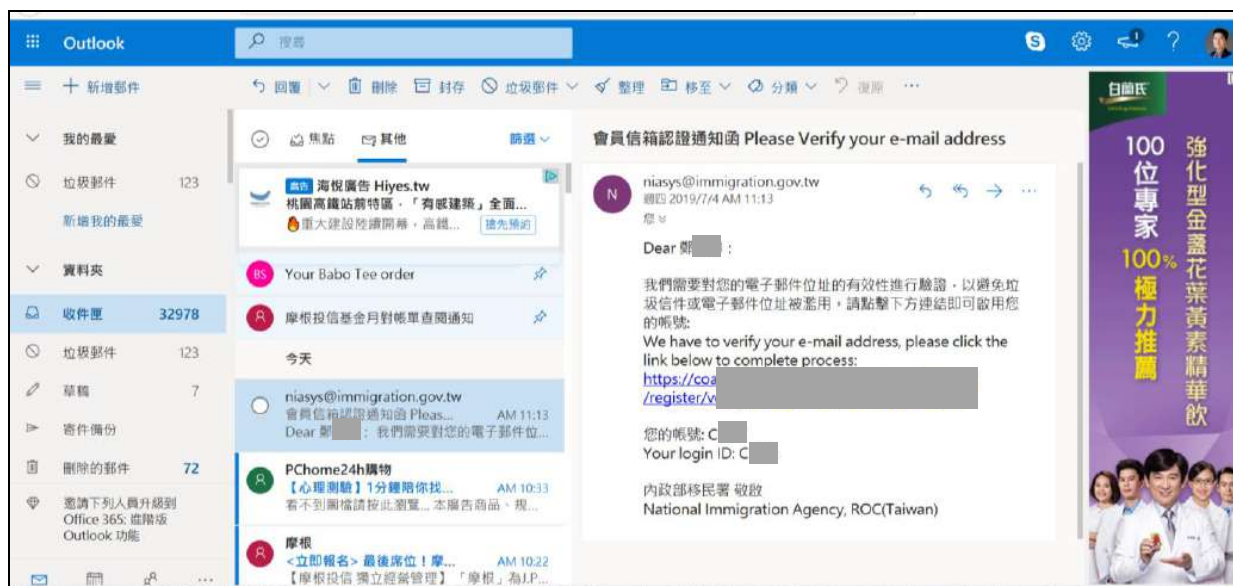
Outlook

搜尋

新增郵件

回覆 | 刪除 封存 垃圾郵件 整理 移至 分類 復原 ...

我的最愛
垃圾郵件 123
新增我的最愛

資料夾
收件匣 32978
垃圾郵件 123
草稿 7
寄件備份
刪除的郵件 72
邀請下列人員升級到 Office 365: 進階版 Outlook 功能

焦點 其他 篩選

廣告 海悅廣告 Hiyes.tw
桃園高鐵站前特區，「有感建築」全面...
重大建設陸續開幕，高鐵... 搶先預約

BS Your Babo Tee order

R 摩根投信基金月對帳單查閱通知

今天

niasys@immigration.gov.tw
會員信箱認證通知函 Pleas... AM 11:13
Dear 鄭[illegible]：我們需要對您的電子郵件位...

PChome24h購物
【心理測驗】1分鐘陪你找... AM 10:33
看不到圖檔請按此瀏覽。本廣告商品，規...

摩根
<立即報名> 最後席位！摩... AM 10:22
【摩根投信 獨立經營管理】「摩根」為J.P...

會員信箱認證通知函 Please Verify your e-mail address

N niasys@immigration.gov.tw
週四 2019/7/4 AM 11:13
您

Dear 鄭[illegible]：

我們需要對您的電子郵件位址的有效性進行驗證，以避免垃圾信件或電子郵件位址被濫用，請點擊下方連結即可啟用您的帳號:
We have to verify your e-mail address, please click the link below to complete process:
https://coa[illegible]
/register/v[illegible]

您的帳號: C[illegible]
Your login ID: C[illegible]

內政部移民署 敬啟
National Immigration Agency, ROC(Taiwan)

白蘭氏
100位專家 100%極力推薦
強化型金盞花葉黃素精華飲